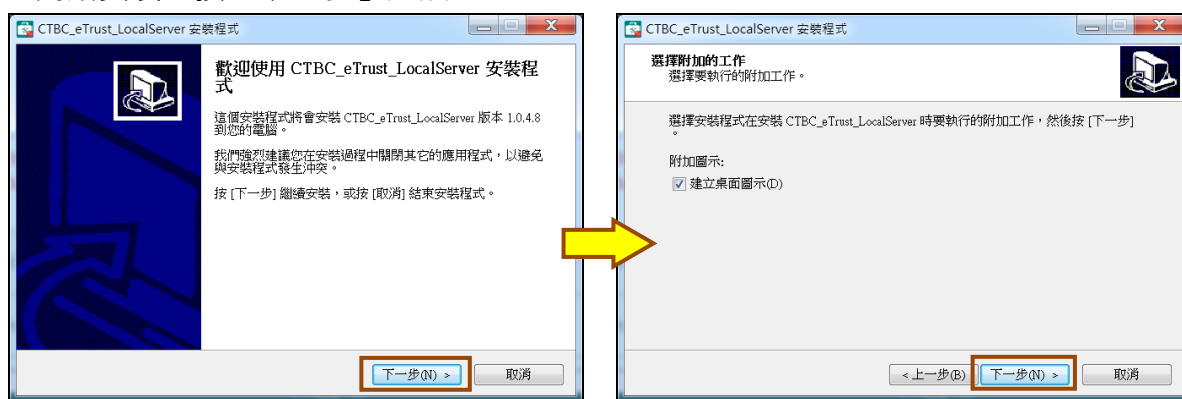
CTBC_eTrust_LocalServer 安裝程式

歡迎使用 CTBC_eTrust_LocalServer 安裝程式

這個安裝程式將會安裝 CTBC_eTrust_LocalServer 版本 1.0.4.8 到您的電腦。

我們強烈建議您在安裝過程中關閉其它的應用程式，以避免與安裝程式發生沖突。

按 [下一步] 繼續安裝，或按 [取消] 結束安裝程式。

下一步(N) >
取消

CTBC_eTrust_LocalServer 安裝程式

選擇附加的工作
選擇要執行的附加工作。

選擇安裝程式在安裝 CTBC_eTrust_LocalServer 時要執行的附加工作，然後按 [下一步]。

附加圖示:
建立桌面圖示(D)

< 上一步(B)
下一步(N) >
取消